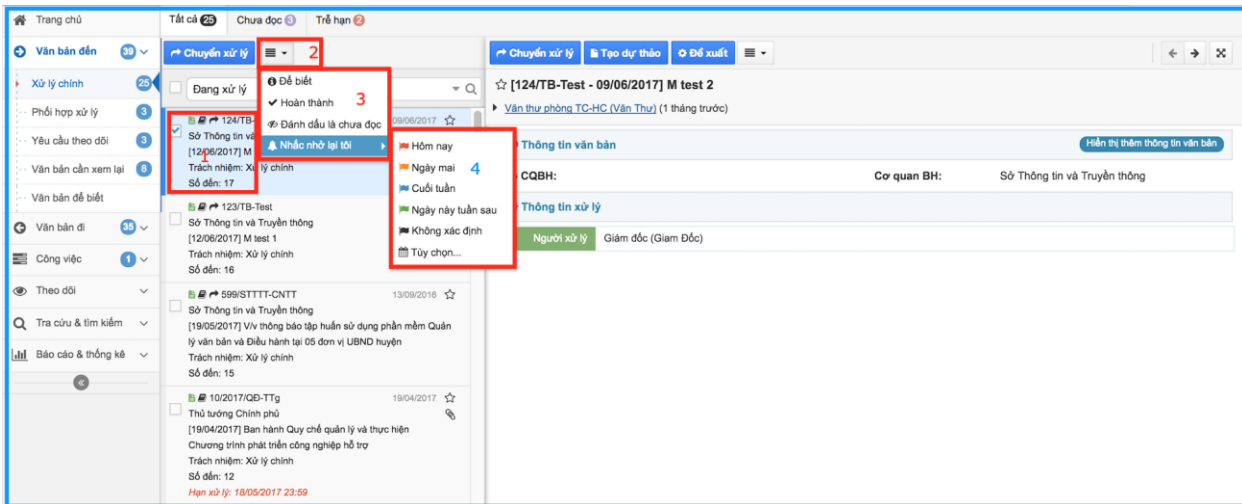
Trang chủ
Văn bản đến 39
Xử lý chính 25
Phối hợp xử lý 3
Yêu cầu theo dõi 3
Văn bản cần xem lại 8
Văn bản để biết
Văn bản đi 35
Công việc 1
Theo dõi
Tra cứu & tìm kiếm
Báo cáo & thống kê

Tất cả 25 Chưa đọc 3 Trễ hạn 2

Chuyển xử lý 2
Đang xử lý

Để biết
Hoàn thành 3
Đánh dấu là chưa đọc
Nhắc nhở lại tôi

Hôm nay 4
Ngày mai
Cuối tuần
Ngày này tuần sau
Không xác định
Tùy chọn...

124/TB-
Sở Thông tin và
[12/06/2017] M 1
Trách nhiệm: Xử lý chính
Số đến: 17
09/06/2017

123/TB-Test
Sở Thông tin và Truyền thông
[12/06/2017] M test 1
Trách nhiệm: Xử lý chính
Số đến: 16

599/STTTT-CNTT 13/09/2016
Sở Thông tin và Truyền thông
[19/05/2017] V/v thông báo tập huấn sử dụng phần mềm Quản lý văn bản và Điều hành tại 05 đơn vị UBND huyện
Trách nhiệm: Xử lý chính
Số đến: 15

10/2017/QĐ-TTg 19/04/2017
Thủ tướng Chính phủ
[19/04/2017] Ban hành Quy chế quản lý và thực hiện Chương trình phát triển công nghiệp hỗ trợ
Trách nhiệm: Xử lý chính
Số đến: 12
Hạn xử lý: 18/05/2017 23:59

Chuyển xử lý Tạo dự thảo Đề xuất

[124/TB-Test - 09/06/2017] M test 2
Văn thư phòng TC-HC (Văn Thư) (1 tháng trước)

Thông tin văn bản
Hiển thị thêm thông tin văn bản
CQBH:
Cơ quan BH:
Sở Thông tin và Truyền thông
Thông tin xử lý
Người xử lý
Giám đốc (Giam Đốc)